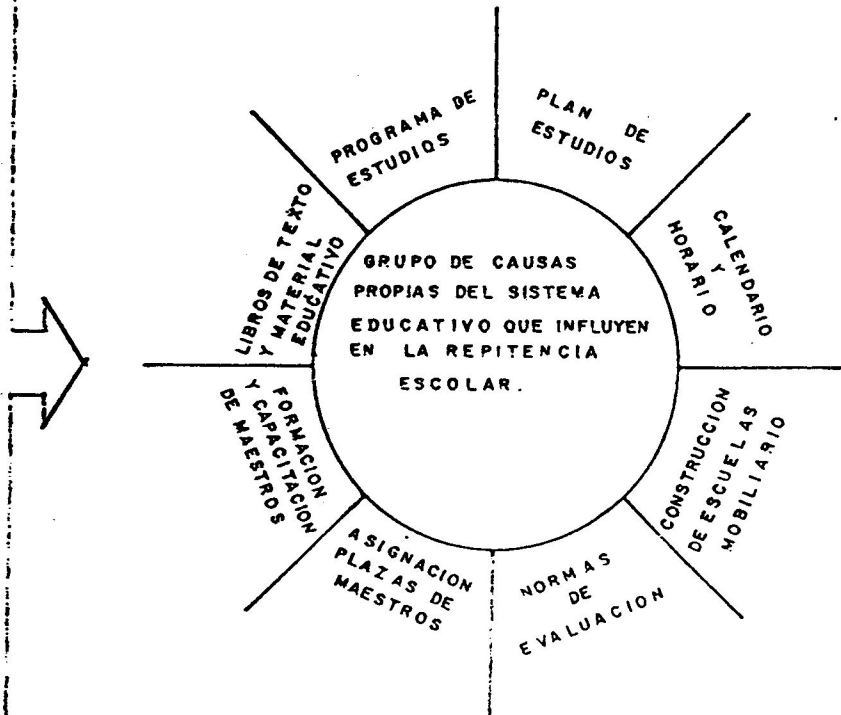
GRUPO DE CAUSAS PROPIAS DEL SISTEMA EDUCATIVO QUE INFLUYEN EN LA REPITENCIA ESCOLAR.

PROGRAMA DE ESTUDIOS

PLAN DE ESTUDIOS

CALENDARIO Y HORARIO

CONSTRUCCION DE ESCUELAS MOBILIARIO

NORMAS DE EVALUACION

ASIGNACION PLAZAS DE MAESTROS

FORMACION Y CAPACITACION DE MAESTROS

LIBROS DE TEXTO Y MATERIAL EDUCATIVO